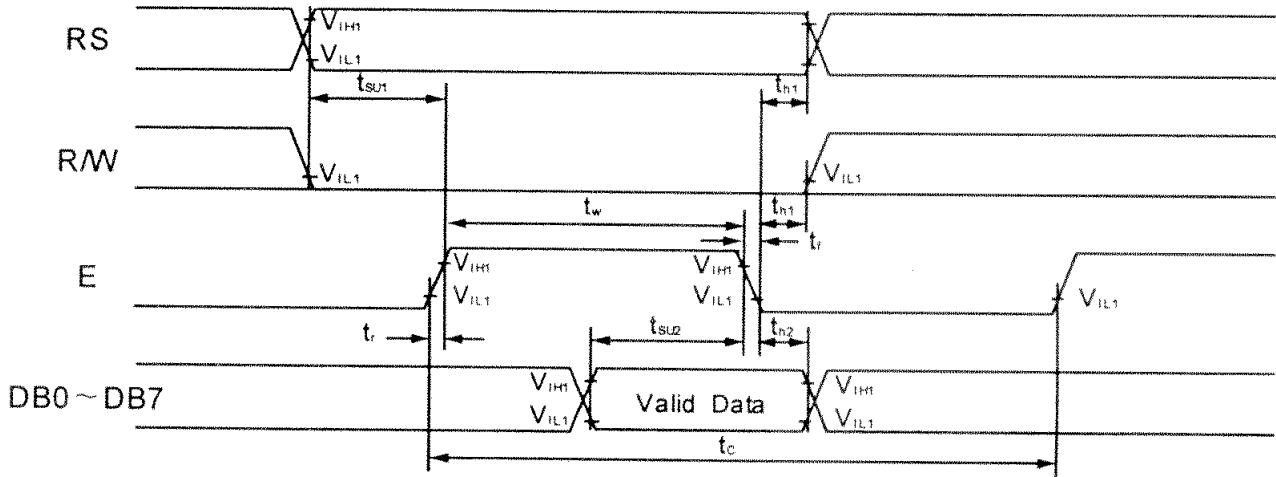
RS
$V_{IH1}$
$V_{IL1}$
$t_{SU1}$
$t_{h1}$
R/W
$V_{IL1}$
$V_{IL1}$
$t_w$
$t_{h1}$
$t_f$
E
$V_{IH1}$
$V_{IL1}$
$V_{IH1}$
$V_{IL1}$
$V_{IL1}$
$t_r$
$t_{SU2}$
$t_{h2}$
DB0 ~ DB7
$V_{IH1}$
$V_{IL1}$
Valid Data
$V_{IH1}$
$V_{IL1}$
$t_C$